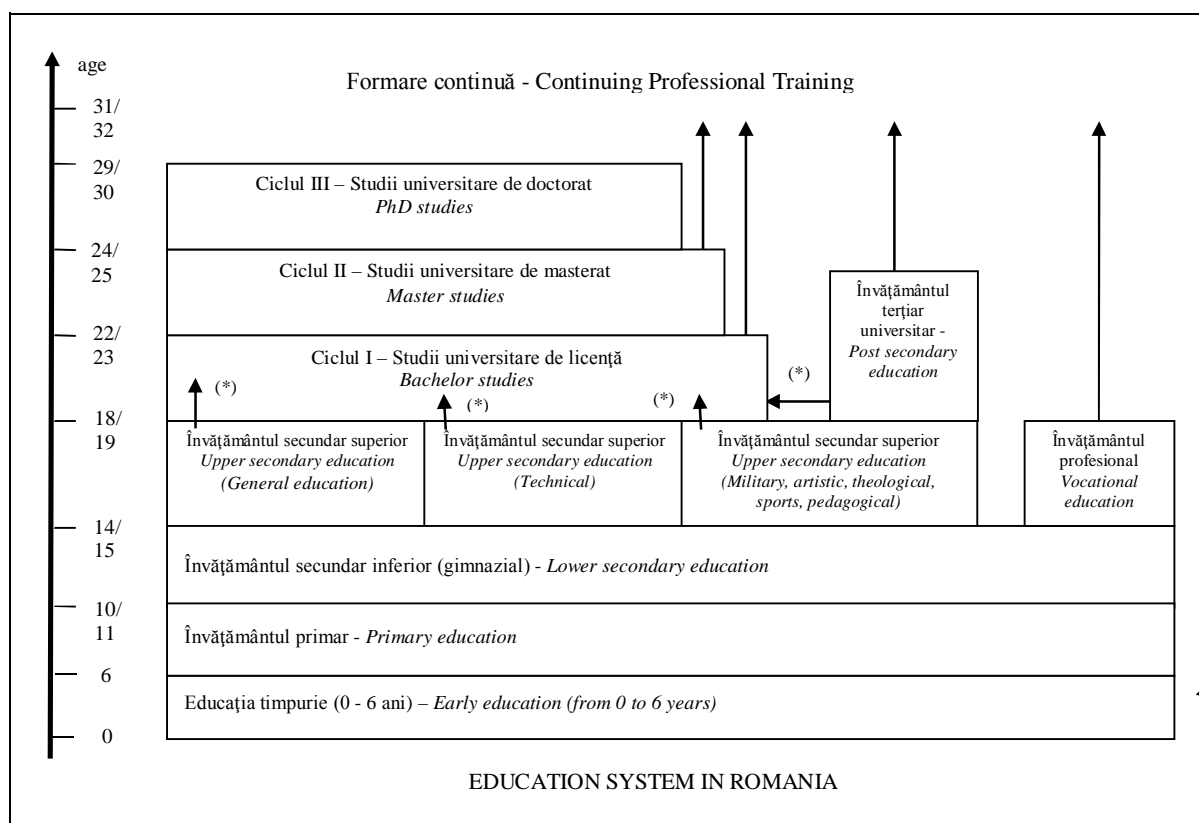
age

31/32

29/30

24/25

22/23

18/19

14/15

10/11

6

0

Formare continuă - Continuing Professional Training

Ciclul III – Studii universitare de doctorat
*PhD studies*

Ciclul II – Studii universitare de masterat
*Master studies*

Învăţământul terţiar universitar - *Post secondary education*

Ciclul I – Studii universitare de licenţă
*Bachelor studies*

(*)

(*)

(*)

(*)

Învăţământul secundar superior
*Upper secondary education (General education)*

Învăţământul secundar superior
*Upper secondary education (Technical)*

Învăţământul secundar superior
*Upper secondary education (Military, artistic, theological, sports, pedagogical)*

Învăţământul profesional
*Vocational education*

Învăţământul secundar inferior (gimnazial) - *Lower secondary education*

Învăţământul primar - *Primary education*

Educaţia timpurie (0 - 6 ani) – *Early education (from 0 to 6 years)*

EDUCATION SYSTEM IN ROMANIA